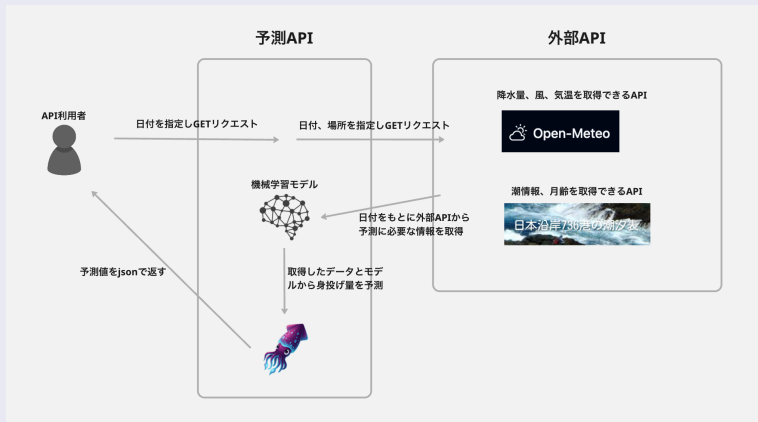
予測API

外部API

API利用者

日付を指定しGETリクエスト

日付、場所を指定しGETリクエスト

降水量、風、気温を取得できるAPI

Open-Meteo

機械学習モデル

日付をもとに外部APIから予測に必要な情報を取得

潮情報、月齢を取得できるAPI

日本沿岸736港の潮汐表

予測値をjsonで返す

取得したデータとモデルから身投げ量を予測